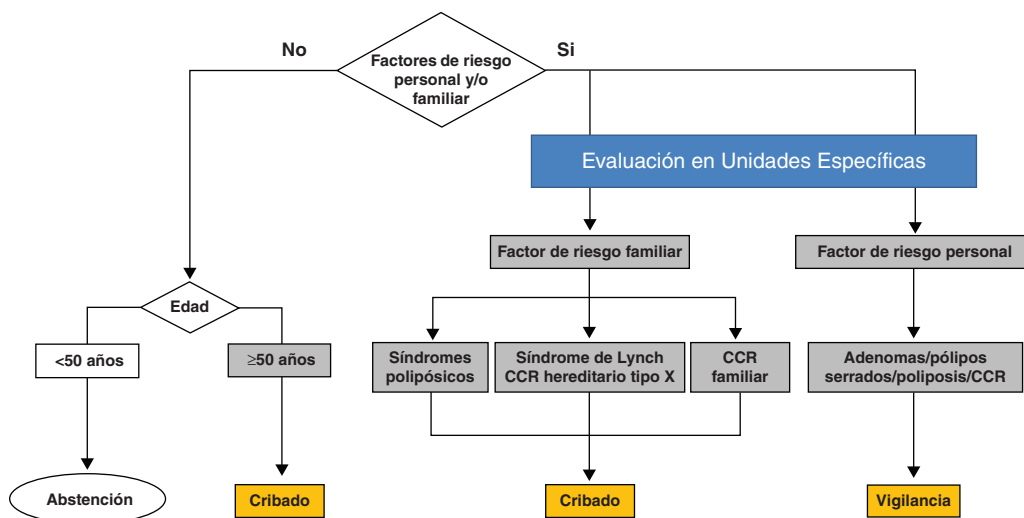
Factores de riesgo personal y/o familiar

No

Si

Evaluación en Unidades Específicas

Factor de riesgo familiar

Factor de riesgo personal

Edad

<50 años

≥50 años

Síndromes polipósicos

Síndrome de Lynch CCR hereditario tipo X

CCR familiar

Adenomas/pólipos serrados/poliposis/CCR

Abstención

Cribado

Cribado

Vigilancia